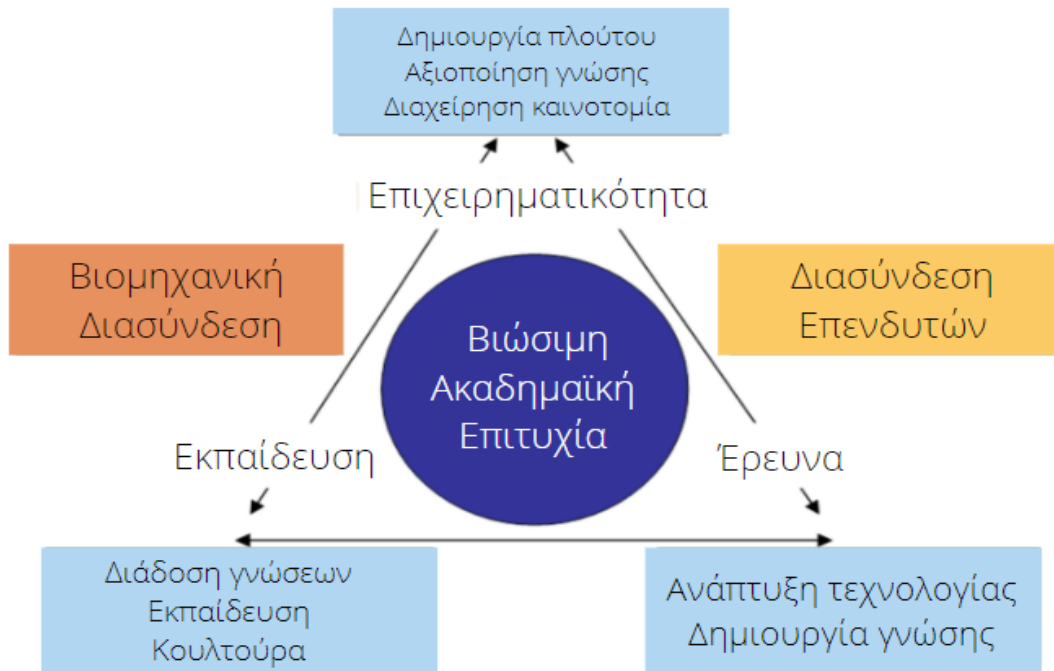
Δημιουργία πλούτου
Αξιοποίηση γνώσης
Διαχείρηση καινοτομία

Επιχειρηματικότητα

Βιομηχανική
Διασύνδεση

Διασύνδεση
Επενδυτών

Βιώσιμη
Ακαδημαϊκή
Επιτυχία

Εκπαίδευση

Έρευνα

Διάδοση γνώσεων
Εκπαίδευση
Κουλτούρα

Ανάπτυξη τεχνολογίας
Δημιουργία γνώσης